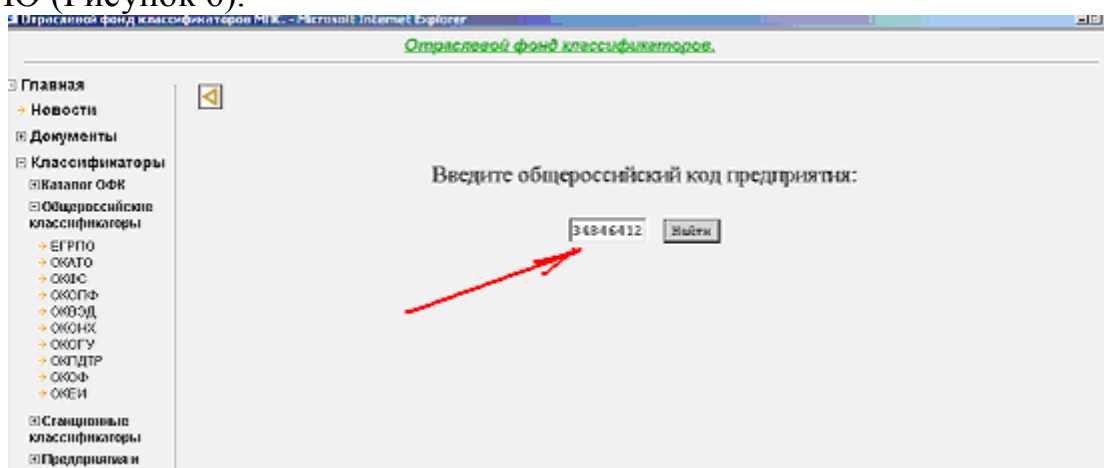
Ю (Рисунок 6).

Отраслевой фонд классификаторов МПС - Microsoft Internet Explorer

Отраслевой фонд классификаторов.

Главная
Новости
Документы
Классификаторы
Каталог ОФК
Общероссийские классификаторы
ЕГРПО
ОКАТО
ОКФС
ОКОПФ
ОКВЭД
ОКОНХ
ОКОГУ
ОКПДТР
ОКОФ
ОКЕИ
Отраслевые классификаторы
Предприятия и

Введите общероссийский код предприятия:

34846412 Найти